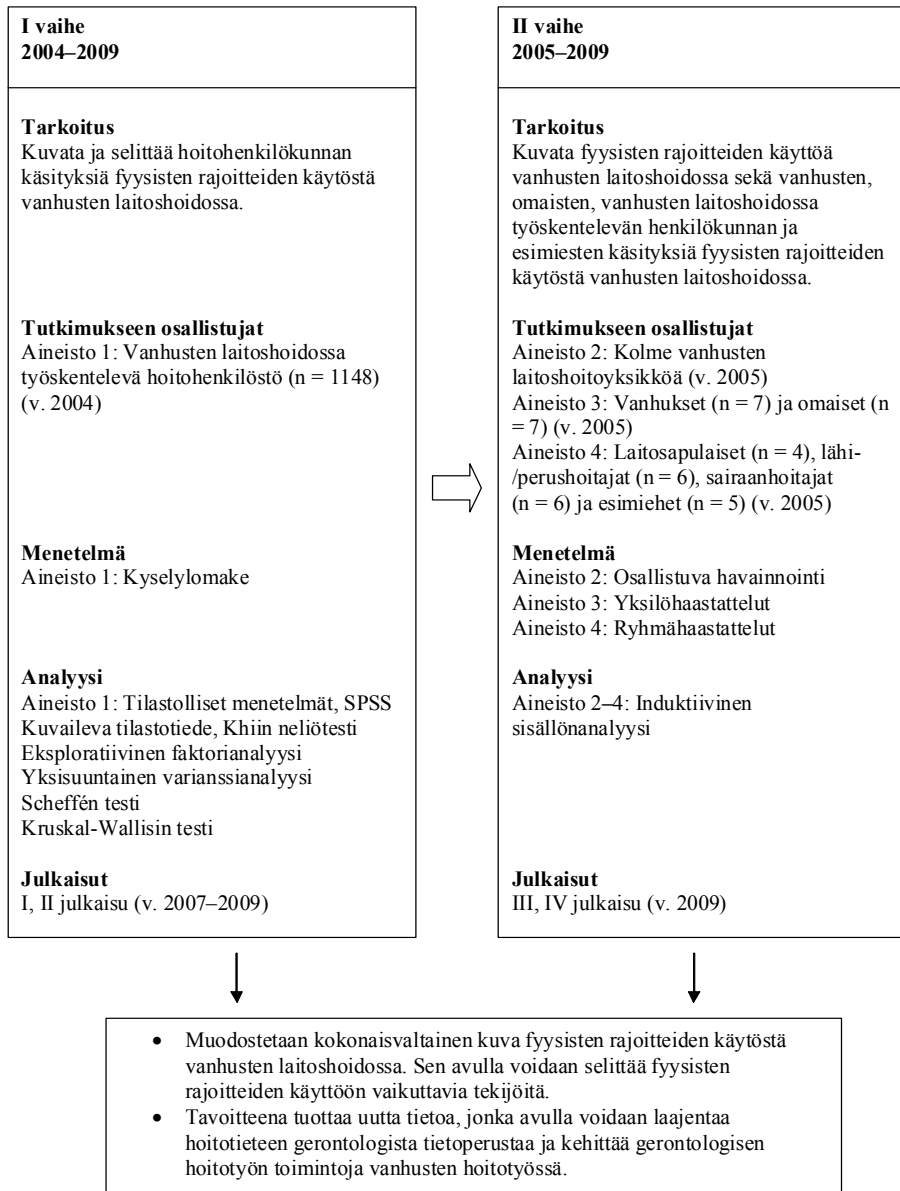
I vaihe
2004–2009

Tarkoitus
Kuvata ja selittää hoitohenkilökunnan käsityksiä fyysisten rajoitteiden käytöstä vanhusten laitoshoidossa.

Tutkimukseen osallistujat
Aineisto 1: Vanhusten laitoshoidossa työskentelevä hoitohenkilöstö (n = 1148) (v. 2004)

Menetelmä
Aineisto 1: Kyselylomake

Analyysi
Aineisto 1: Tilastolliset menetelmät, SPSS
Kuvaileva tilastotiede, Khiin neliötesti
Eksploratiivinen faktorianalyysi
Yksisuuntainen varianssianalyysi
Scheffén testi
Kruskal-Wallisin testi

Julkaisut
I, II julkaisu (v. 2007–2009)

II vaihe
2005–2009

Tarkoitus
Kuvata fyysisten rajoitteiden käyttöä vanhusten laitoshoidossa sekä vanhusten, omaisten, vanhusten laitoshoidossa työskentelevän henkilökunnan ja esimiesten käsityksiä fyysisten rajoitteiden käytöstä vanhusten laitoshoidossa.

Tutkimukseen osallistujat
Aineisto 2: Kolme vanhusten laitoshoitoyksikköä (v. 2005)
Aineisto 3: Vanhukset (n = 7) ja omaiset (n = 7) (v. 2005)
Aineisto 4: Laitosapulaiset (n = 4), lähi-/perushoitajat (n = 6), sairaanhoitajat (n = 6) ja esimiehet (n = 5) (v. 2005)

Menetelmä
Aineisto 2: Osallistuva havainnointi
Aineisto 3: Yksilöhaastattelut
Aineisto 4: Ryhmähaastattelut

Analyysi
Aineisto 2–4: Induktiivinen sisällönanalyysi

Julkaisut
III, IV julkaisu (v. 2009)

• Muodostetaan kokonaisvaltainen kuva fyysisten rajoitteiden käytöstä vanhusten laitoshoidossa. Sen avulla voidaan selittää fyysisten rajoitteiden käyttöön vaikuttavia tekijöitä.
• Tavoitteena tuottaa uutta tietoa, jonka avulla voidaan laajentaa hoitotieteen gerontologista tietoperustaa ja kehittää gerontologisen hoitotyön toimintoja vanhusten hoitotyössä.